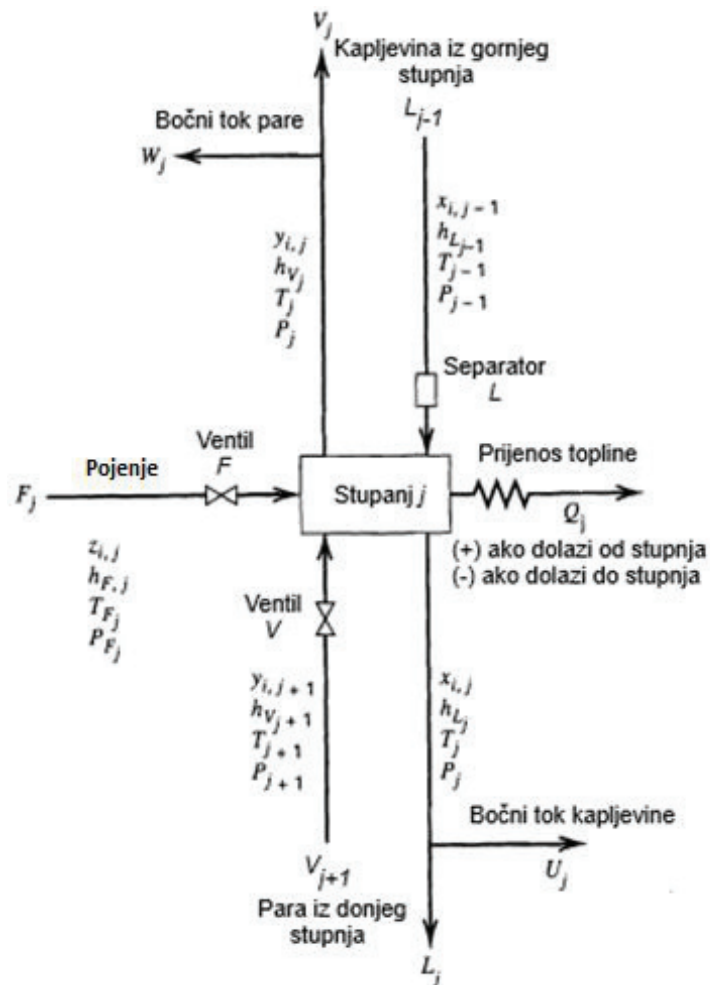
$V_j$

Kapljevina iz gornjeg stupnja

$L_{j-1}$

Bočni tok pare

$W_j$

$x_{i,j-1}$
$h_{L_{j-1}}$
$T_{j-1}$
$P_{j-1}$

$y_{i,j}$
$h_{V_j}$
$T_j$
$P_j$

Separator
$L$

Ventil
$F$

Pojenje

$F_j$

Stupanj $j$

Prijenos topline

$Q_j$

(+) ako dolazi od stupnja
(-) ako dolazi do stupnja

$z_{i,j}$
$h_{F,j}$
$T_{F_j}$
$P_{F_j}$

Ventil
$V$

$y_{i,j+1}$
$h_{V_{j+1}}$
$T_{j+1}$
$P_{j+1}$

$x_{i,j}$
$h_{L_j}$
$T_j$
$P_j$

Bočni tok kapljevine

$U_j$

$V_{j+1}$

Para iz donjeg stupnja

$L_j$